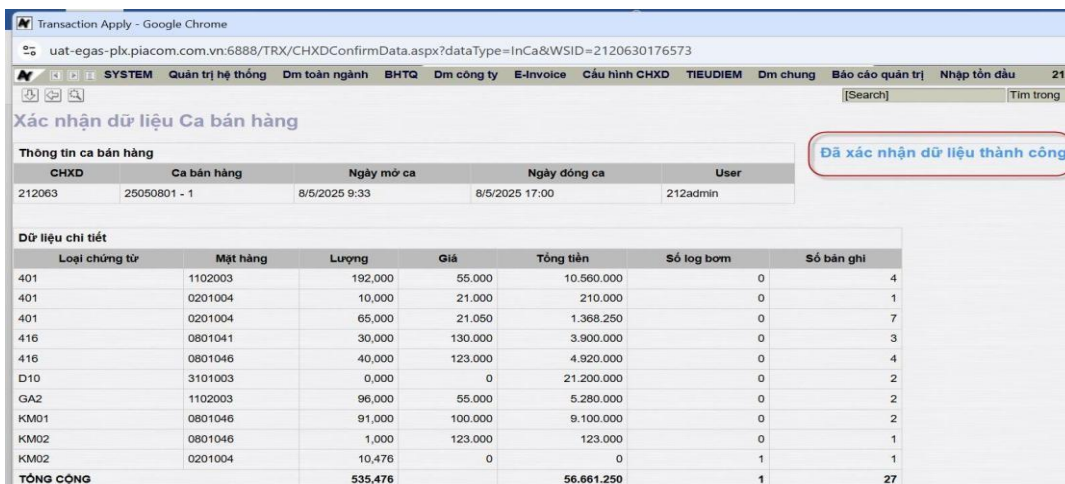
Transaction Apply - Google Chrome

uat-egas-plx.piacom.com.vn:6888/TRX/CHXDConfirmData.aspx?dataType=InCa&WSID=2120630176573

SYSTEM Quản trị hệ thống Dm toàn ngành BHTQ Dm công ty E-Invoice Cấu hình CHXD TIEUDIEM Dm chung Báo cáo quản trị Nhập tồn đầu 21

[Search] Tìm trong

Xác nhận dữ liệu Ca bán hàng

Đã xác nhận dữ liệu thành công

Thông tin ca bán hàng

| CHXD | Ca bán hàng | Ngày mở ca | Ngày đóng ca | User |
|---|---|---|---|---|
| 212063 | 25050801 - 1 | 8/5/2025 9:33 | 8/5/2025 17:00 | 212admin |

Dữ liệu chi tiết

| Loại chứng từ | Mặt hàng | Lượng | Giá | Tổng tiền | Số log bơm | Số bản ghi |
|---|---|---|---|---|---|---|
| 401 | 1102003 | 192,000 | 55.000 | 10.560.000 | 0 | 4 |
| 401 | 0201004 | 10,000 | 21.000 | 210.000 | 0 | 1 |
| 401 | 0201004 | 65,000 | 21.050 | 1.368.250 | 0 | 7 |
| 416 | 0801041 | 30,000 | 130.000 | 3.900.000 | 0 | 3 |
| 416 | 0801046 | 40,000 | 123.000 | 4.920.000 | 0 | 4 |
| D10 | 3101003 | 0,000 | 0 | 21.200.000 | 0 | 2 |
| GA2 | 1102003 | 96,000 | 55.000 | 5.280.000 | 0 | 2 |
| KM01 | 0801046 | 91,000 | 100.000 | 9.100.000 | 0 | 2 |
| KM02 | 0801046 | 1,000 | 123.000 | 123.000 | 0 | 1 |
| KM02 | 0201004 | 10,476 | 0 | 0 | 1 | 1 |
| TỔNG CỘNG | | 535,476 | | 56.661.250 | 1 | 27 |